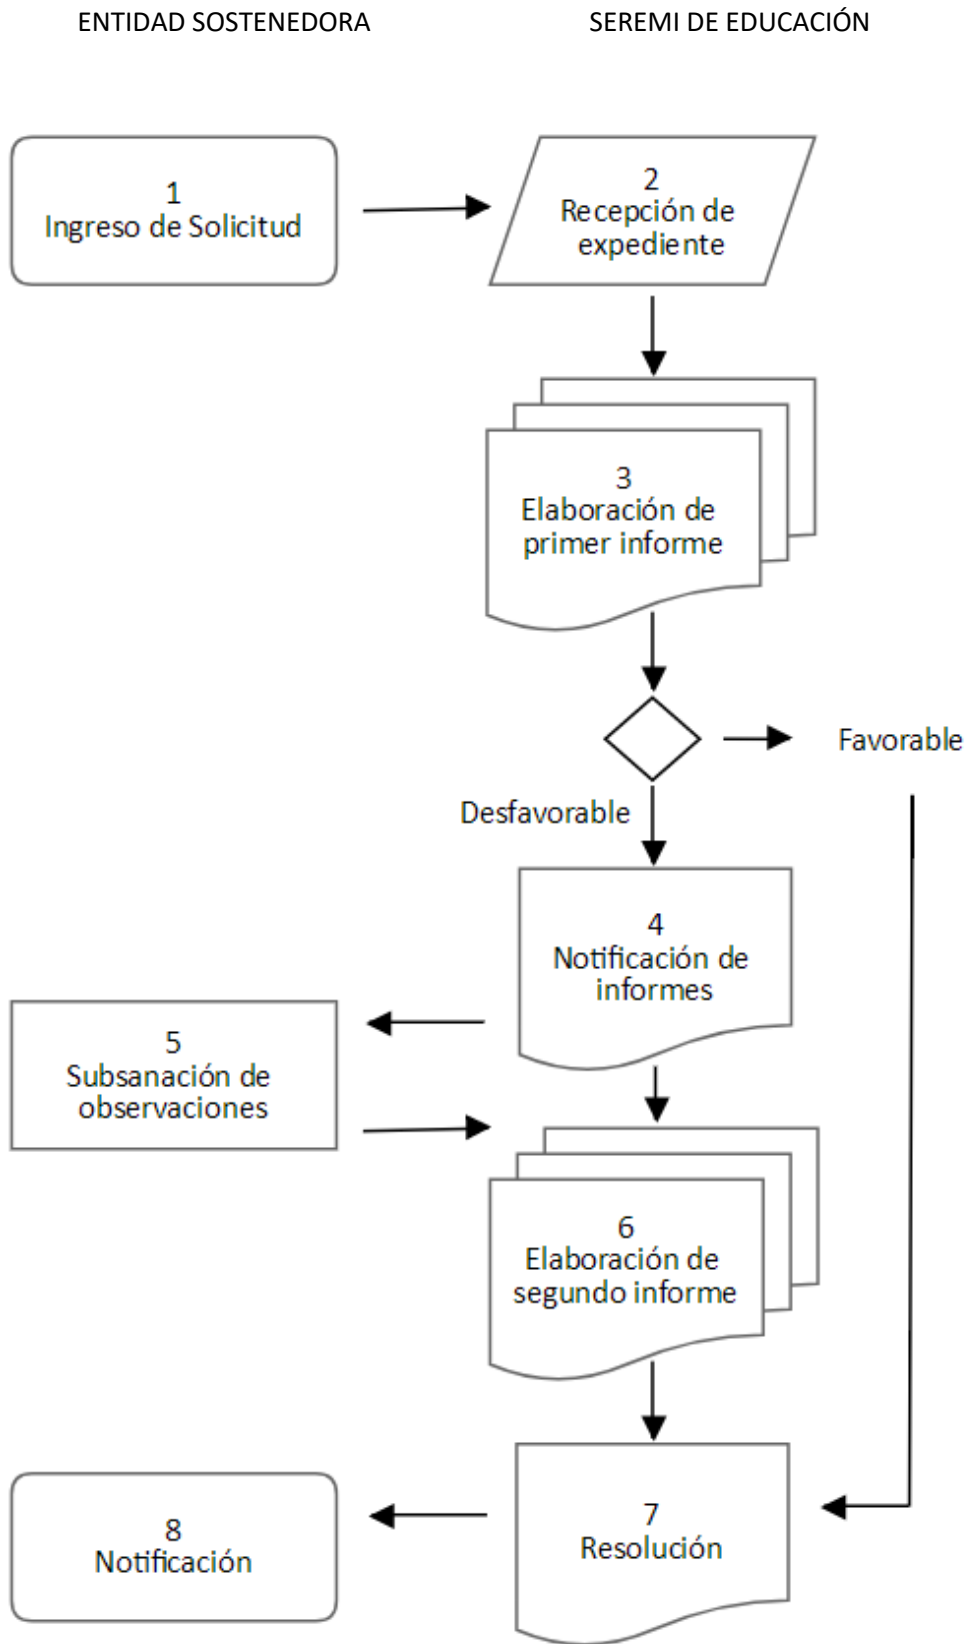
ENTIDAD SOSTENEDORA

SEREMI DE EDUCACIÓN

1
Ingreso de Solicitud

2
Recepción de expediente

3
Elaboración de primer informe

Favorable

Desfavorable

4
Notificación de informes

5
Subsanación de observaciones

6
Elaboración de segundo informe

8
Notificación

7
Resolución